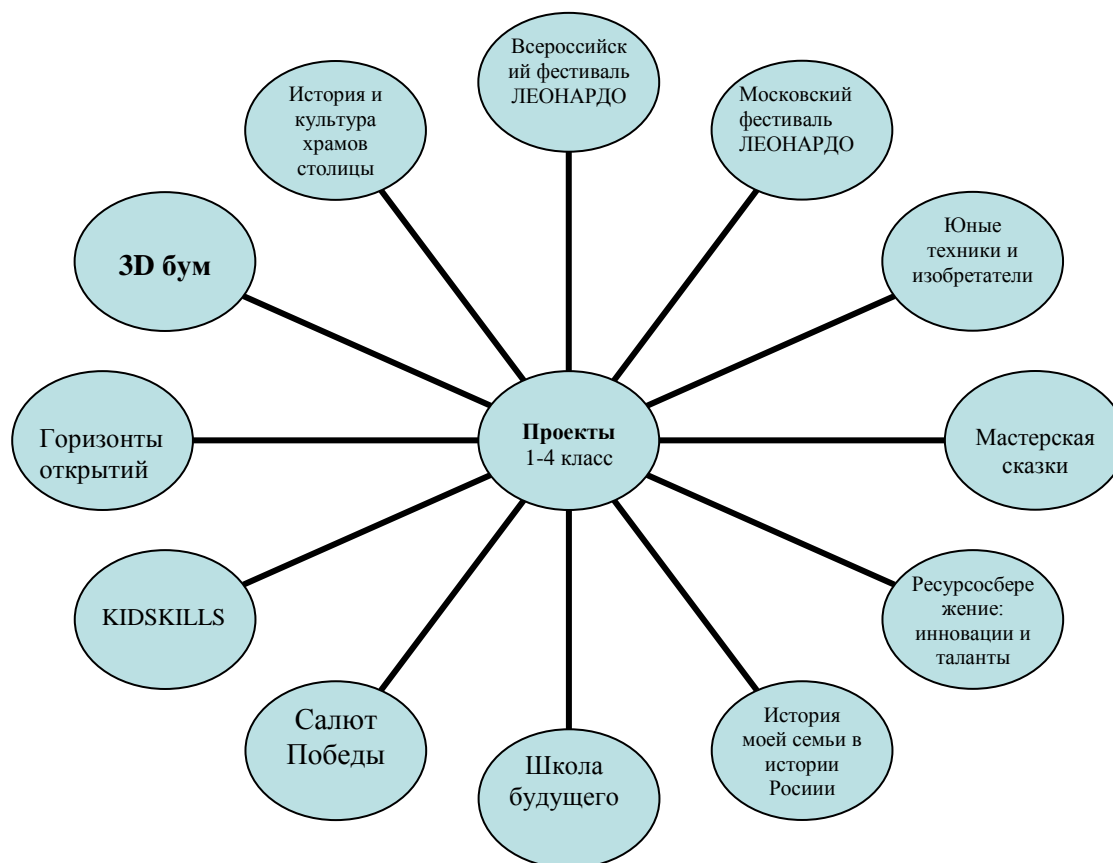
Проекты
1-4 класс

Всероссийский фестиваль ЛЕОНАРДО

Московский фестиваль ЛЕОНАРДО

Юные техники и изобретатели

Мастерская сказки

Ресурсосбережение: инновации и таланты

История моей семьи в истории Росиии

Школа будущего

Салют Победы

KIDSKILLS

Горизонты открытий

3D бум

История и культура храмов столицы